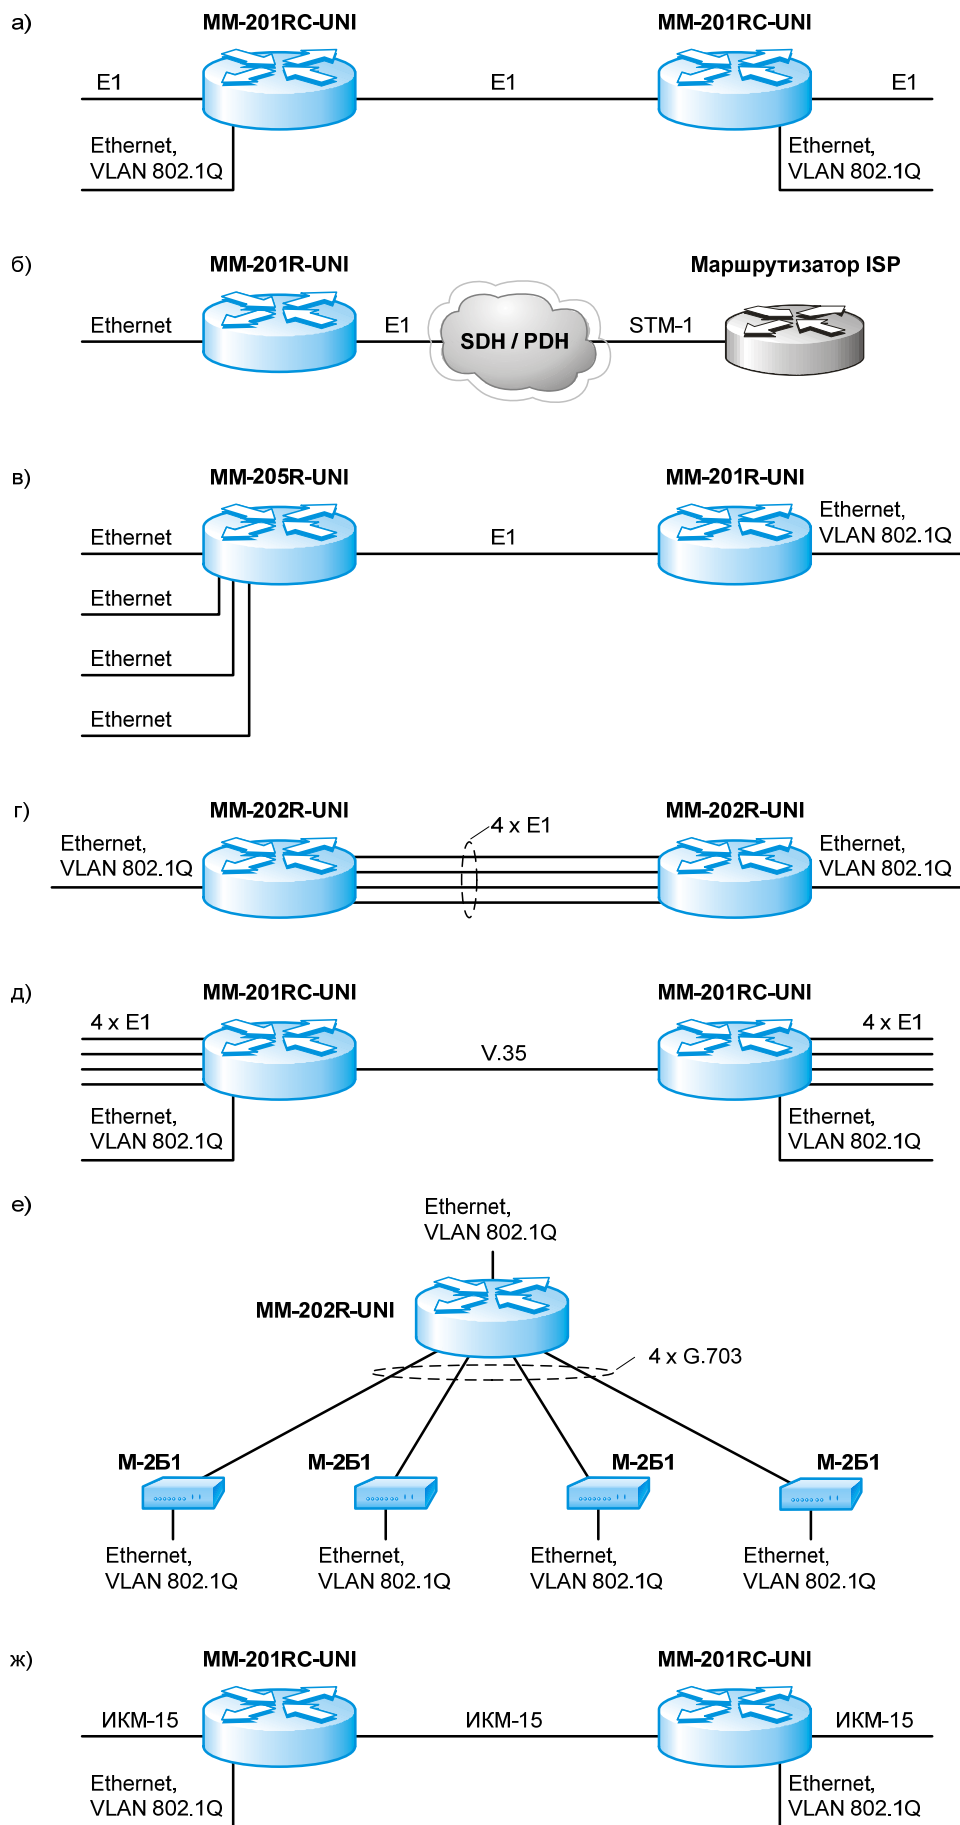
а)

MM-201RC-UNI

MM-201RC-UNI

E1

E1

E1

Ethernet, VLAN 802.1Q

Ethernet, VLAN 802.1Q

б)

MM-201R-UNI

Маршрутизатор ISP

Ethernet

E1

SDH / PDH

STM-1

в)

MM-205R-UNI

MM-201R-UNI

Ethernet

E1

Ethernet, VLAN 802.1Q

Ethernet

Ethernet

Ethernet

г)

MM-202R-UNI

MM-202R-UNI

Ethernet, VLAN 802.1Q

4 x E1

Ethernet, VLAN 802.1Q

д)

MM-201RC-UNI

MM-201RC-UNI

4 x E1

V.35

4 x E1

Ethernet, VLAN 802.1Q

Ethernet, VLAN 802.1Q

е)

Ethernet, VLAN 802.1Q

MM-202R-UNI

4 x G.703

M-2Б1

M-2Б1

M-2Б1

M-2Б1

Ethernet, VLAN 802.1Q

Ethernet, VLAN 802.1Q

Ethernet, VLAN 802.1Q

Ethernet, VLAN 802.1Q

ж)

MM-201RC-UNI

MM-201RC-UNI

ИКМ-15

ИКМ-15

ИКМ-15

Ethernet, VLAN 802.1Q

Ethernet, VLAN 802.1Q